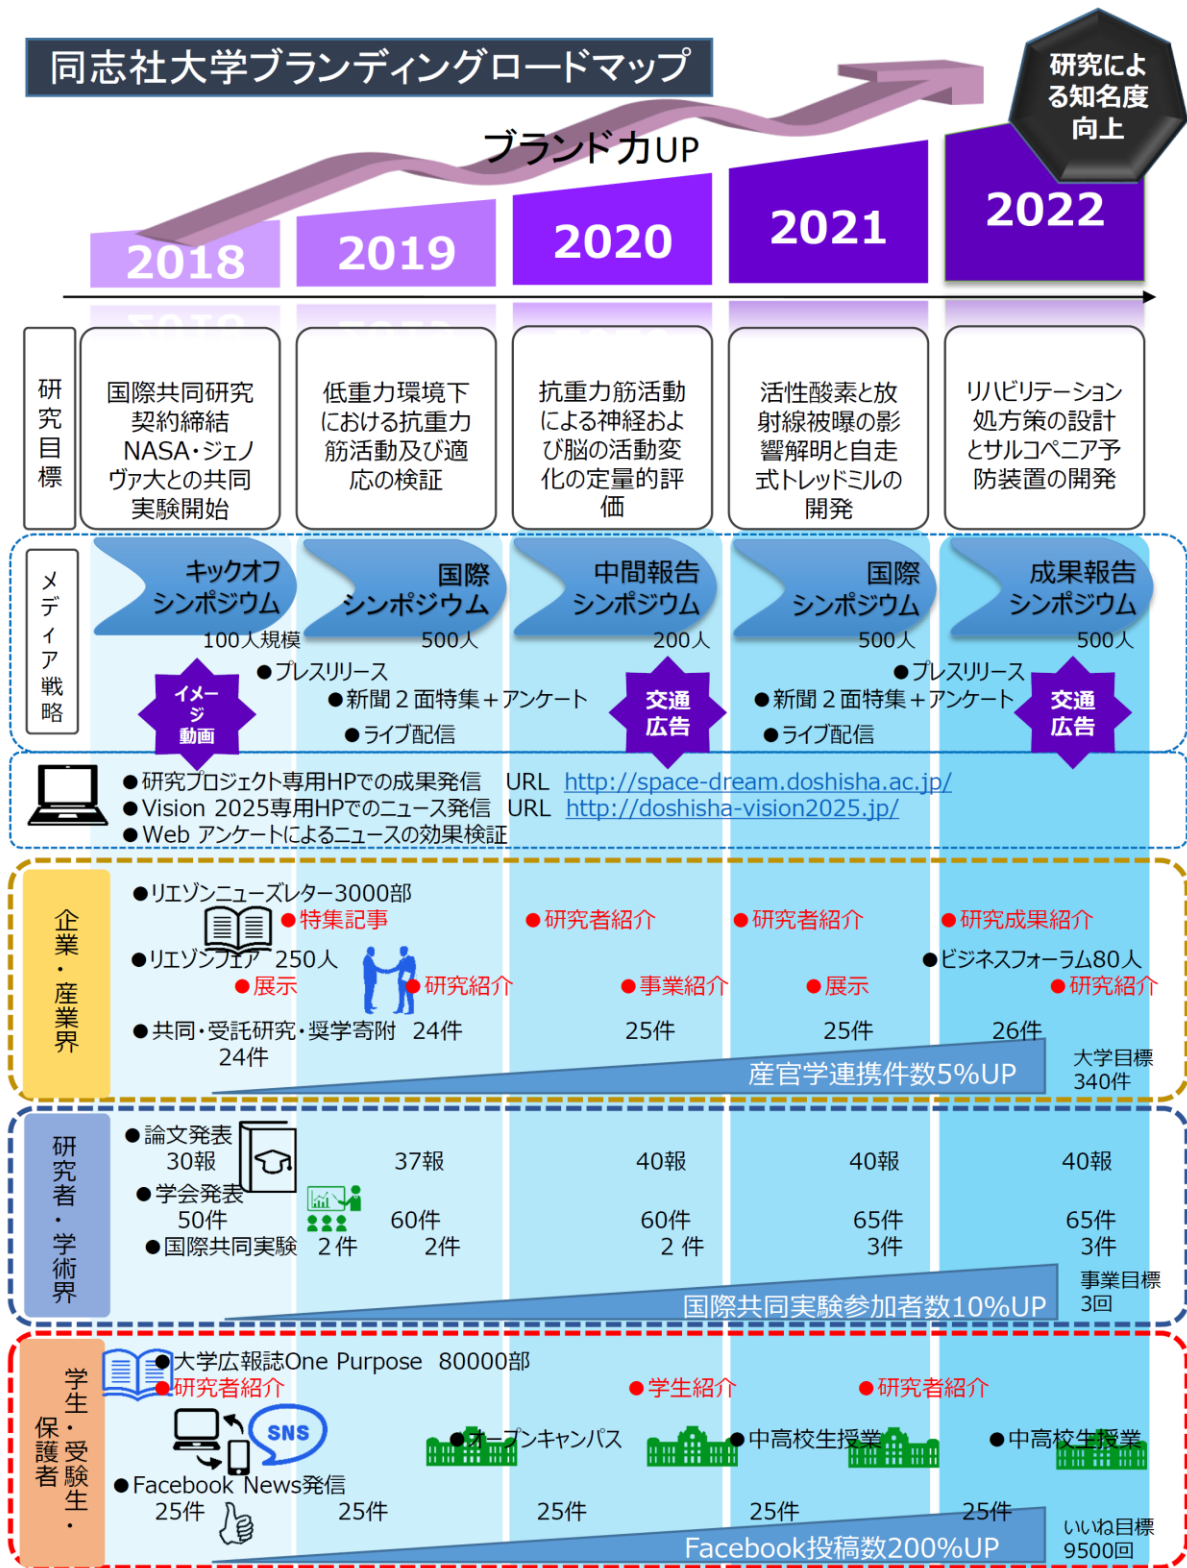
同志社大学ブランディングロードマップ

研究による知名度向上

ブランド力UP

2018 2019 2020 2021 2022

研究目標

国際共同研究契約締結 NASA・ジェノヴァ大との共同実験開始

低重力環境下における抗重力筋活動及び適応の検証

抗重力筋活動による神経および脳の活動変化の定量的評価

活性酸素と放射線被曝の影響解明と自走式トレッドミルの開発

リハビリテーション処方策の設計とサルコペニア予防装置の開発

メディア戦略

キックオフシンポジウム 100人規模

国際シンポジウム 500人

中間報告シンポジウム 200人

国際シンポジウム 500人

成果報告シンポジウム 500人

イメージ動画

●プレスリリース
●新聞２面特集＋アンケート
●ライブ配信

交通広告

●プレスリリース
●新聞２面特集＋アンケート
●ライブ配信

交通広告

●研究プロジェクト専用HPでの成果発信 URL http://space-dream.doshisha.ac.jp/
●Vision 2025専用HPでのニュース発信 URL http://doshisha-vision2025.jp/
●Web アンケートによるニュースの効果検証

企業・産業界

●リエゾンニューズレター3000部
●特集記事
●研究者紹介
●研究者紹介
●研究成果紹介
●リエゾンフェア 250人
●展示
●研究紹介
●事業紹介
●展示
●ビジネスフォーラム80人
●研究紹介
●共同・受託研究・奨学寄附 24件 24件
25件
25件
26件
産官学連携件数5%UP
大学目標 340件

研究者・学術界

●論文発表 30報
37報
40報
40報
40報
●学会発表 50件
60件
60件
65件
65件
●国際共同実験 2件
2件
2件
3件
3件
国際共同実験参加者数10%UP
事業目標 3回

学生・受験生・保護者

●大学広報誌One Purpose 80000部
●研究者紹介
●学生紹介
●研究者紹介
SNS
●オープンキャンパス
●中高校生授業
●中高校生授業
●Facebook News発信 25件
25件
25件
25件
25件
Facebook投稿数200%UP
いいね目標 9500回